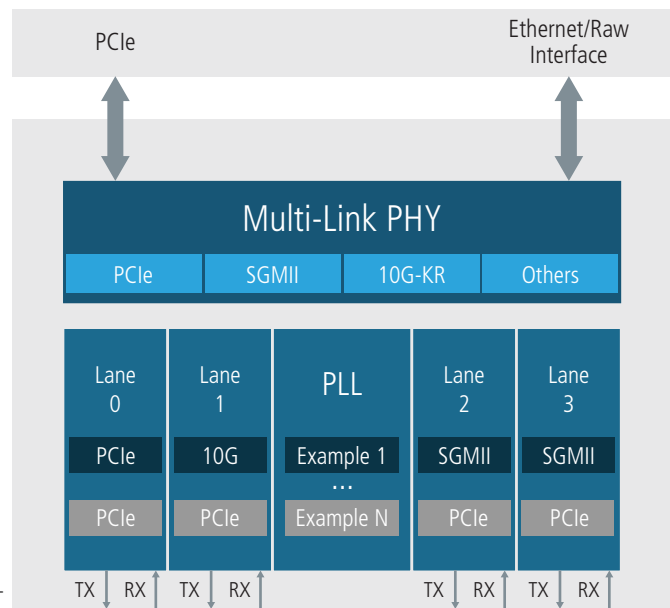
PCIe

Ethernet/Raw Interface

Multi-Link PHY

PCIe

SGMII

10G-KR

Others

Lane 0

PCIe

PCIe

Lane 1

10G

PCIe

PLL

Example 1

...

Example N

Lane 2

SGMII

PCIe

Lane 3

SGMII

PCIe

TX RX TX RX TX RX TX RX